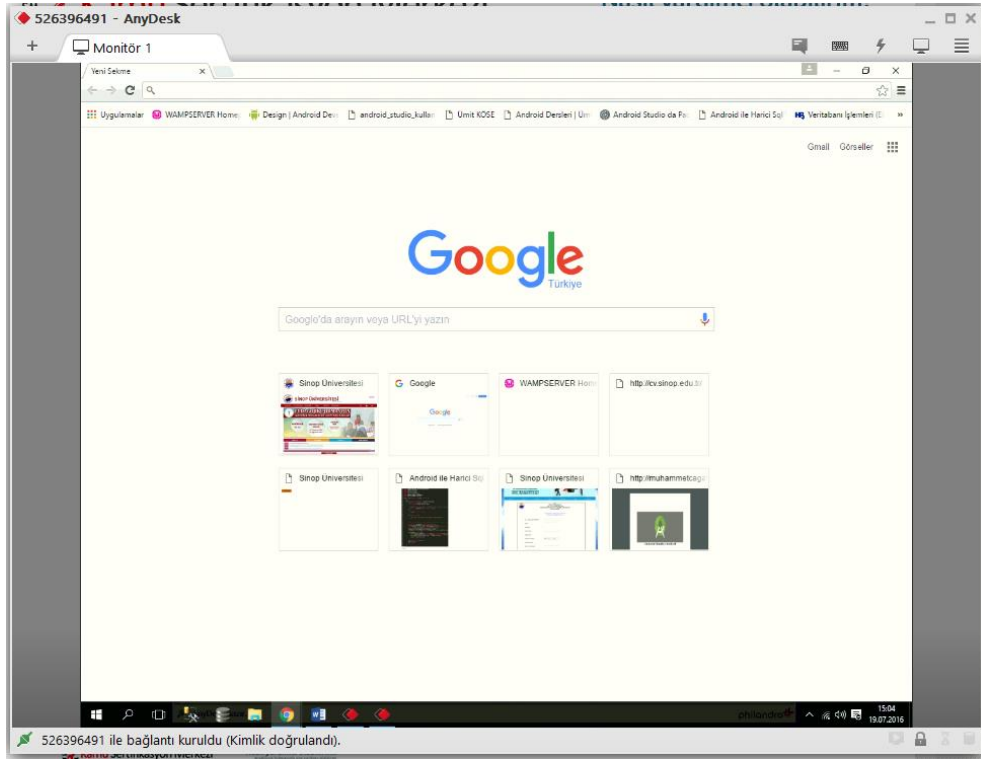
526396491 - AnyDesk

Monitör 1

Yeni Sekme

Uygulamalar WAMPSERVER Home Design | Android Dev android_studio_kullan Umit KOSE Android Dersleri | Üm Android Studio da Fa Android ile Harici Sql Veritabanı İşlemleri

Gmail Görseller

Google
Türkiye

Google'da arayın veya URL'yi yazın

Sinop Üniversitesi
Google
WAMPSERVER Hom
http://cv.sinop.edu.tr
Sinop Üniversitesi
Android ile Harici Sq
Sinop Üniversitesi
http://muhammetcag

15:04
19.07.2016

526396491 ile bağlantı kuruldu (Kimlik doğrulandı).